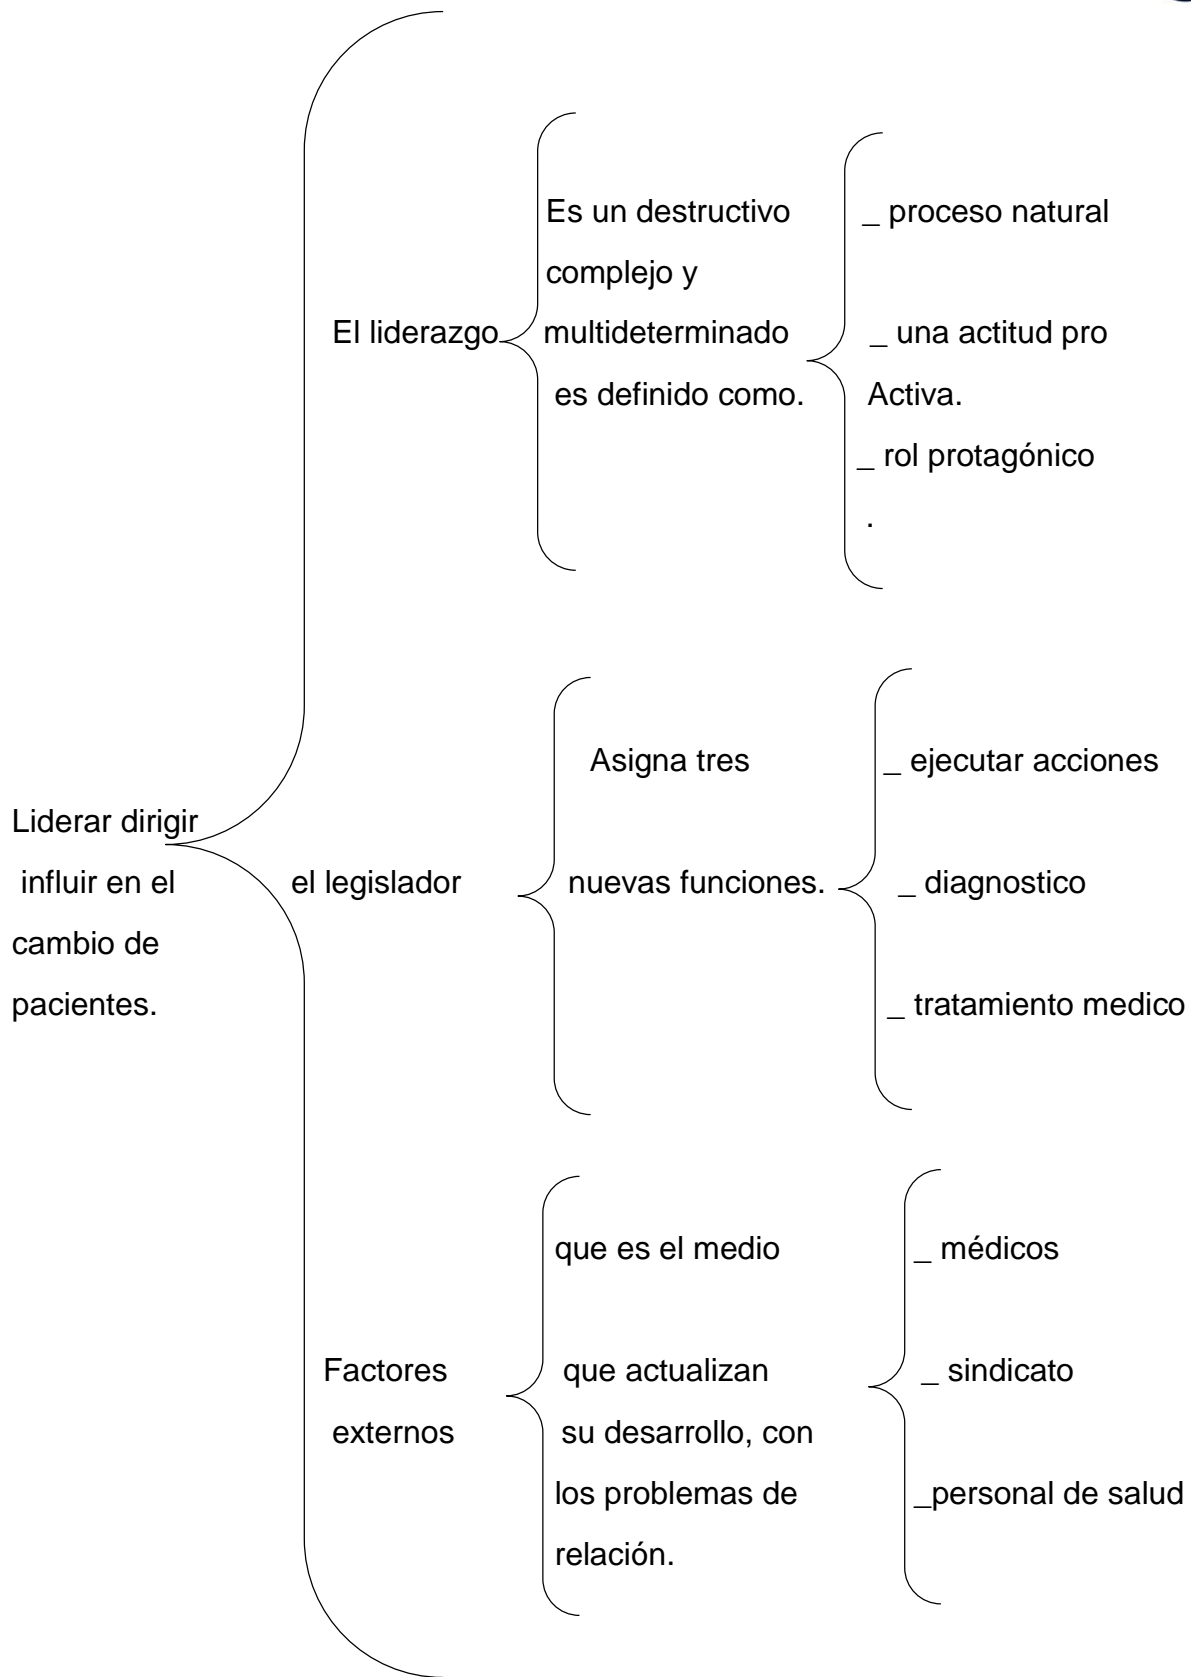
Liderar dirigir influir en el cambio de pacientes.

El liderazgo

Es un destructivo complejo y multideterminado es definido como.

_ proceso natural

_ una actitud pro Activa.

_ rol protagónico

.

el legislador

Asigna tres

nuevas funciones.

_ ejecutar acciones

_ diagnostico

_ tratamiento medico

Factores externos

que es el medio

que actualizan su desarrollo, con los problemas de relación.

_ médicos

_ sindicato

_personal de salud